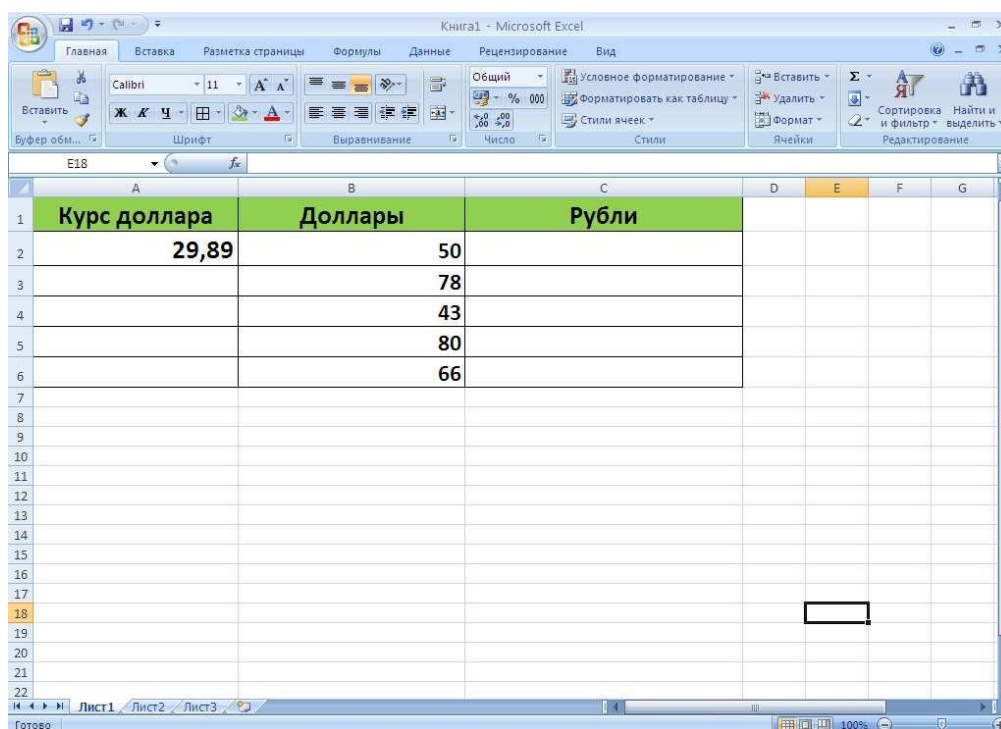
Книга1 - Microsoft Excel

Главная Вставка Разметка страницы Формулы Данные Рецензирование Вид

Вставить
Буфер обм...
Calibri 11
Ж К Ч
Шрифт
Выравнивание
Общий
% 000
Число
Условное форматирование
Форматировать как таблицу
Стили ячеек
Стили
Вставить
Удалить
Формат
Ячейки
Σ
Сортировка и фильтр
Найти и выделить
Редактирование

E18 $f_x$

| | A | B | C | D | E | F | G |
|---|---|---|---|---|---|---|---|
| 1 | Курс доллара | Доллары | Рубли | | | | |
| 2 | 29,89 | 50 | | | | | |
| 3 | | 78 | | | | | |
| 4 | | 43 | | | | | |
| 5 | | 80 | | | | | |
| 6 | | 66 | | | | | |
| 7 | | | | | | | |
| 8 | | | | | | | |
| 9 | | | | | | | |
| 10 | | | | | | | |
| 11 | | | | | | | |
| 12 | | | | | | | |
| 13 | | | | | | | |
| 14 | | | | | | | |
| 15 | | | | | | | |
| 16 | | | | | | | |
| 17 | | | | | | | |
| 18 | | | | | | | |
| 19 | | | | | | | |
| 20 | | | | | | | |
| 21 | | | | | | | |
| 22 | | | | | | | |

Лист1 Лист2 Лист3

Готово 100%